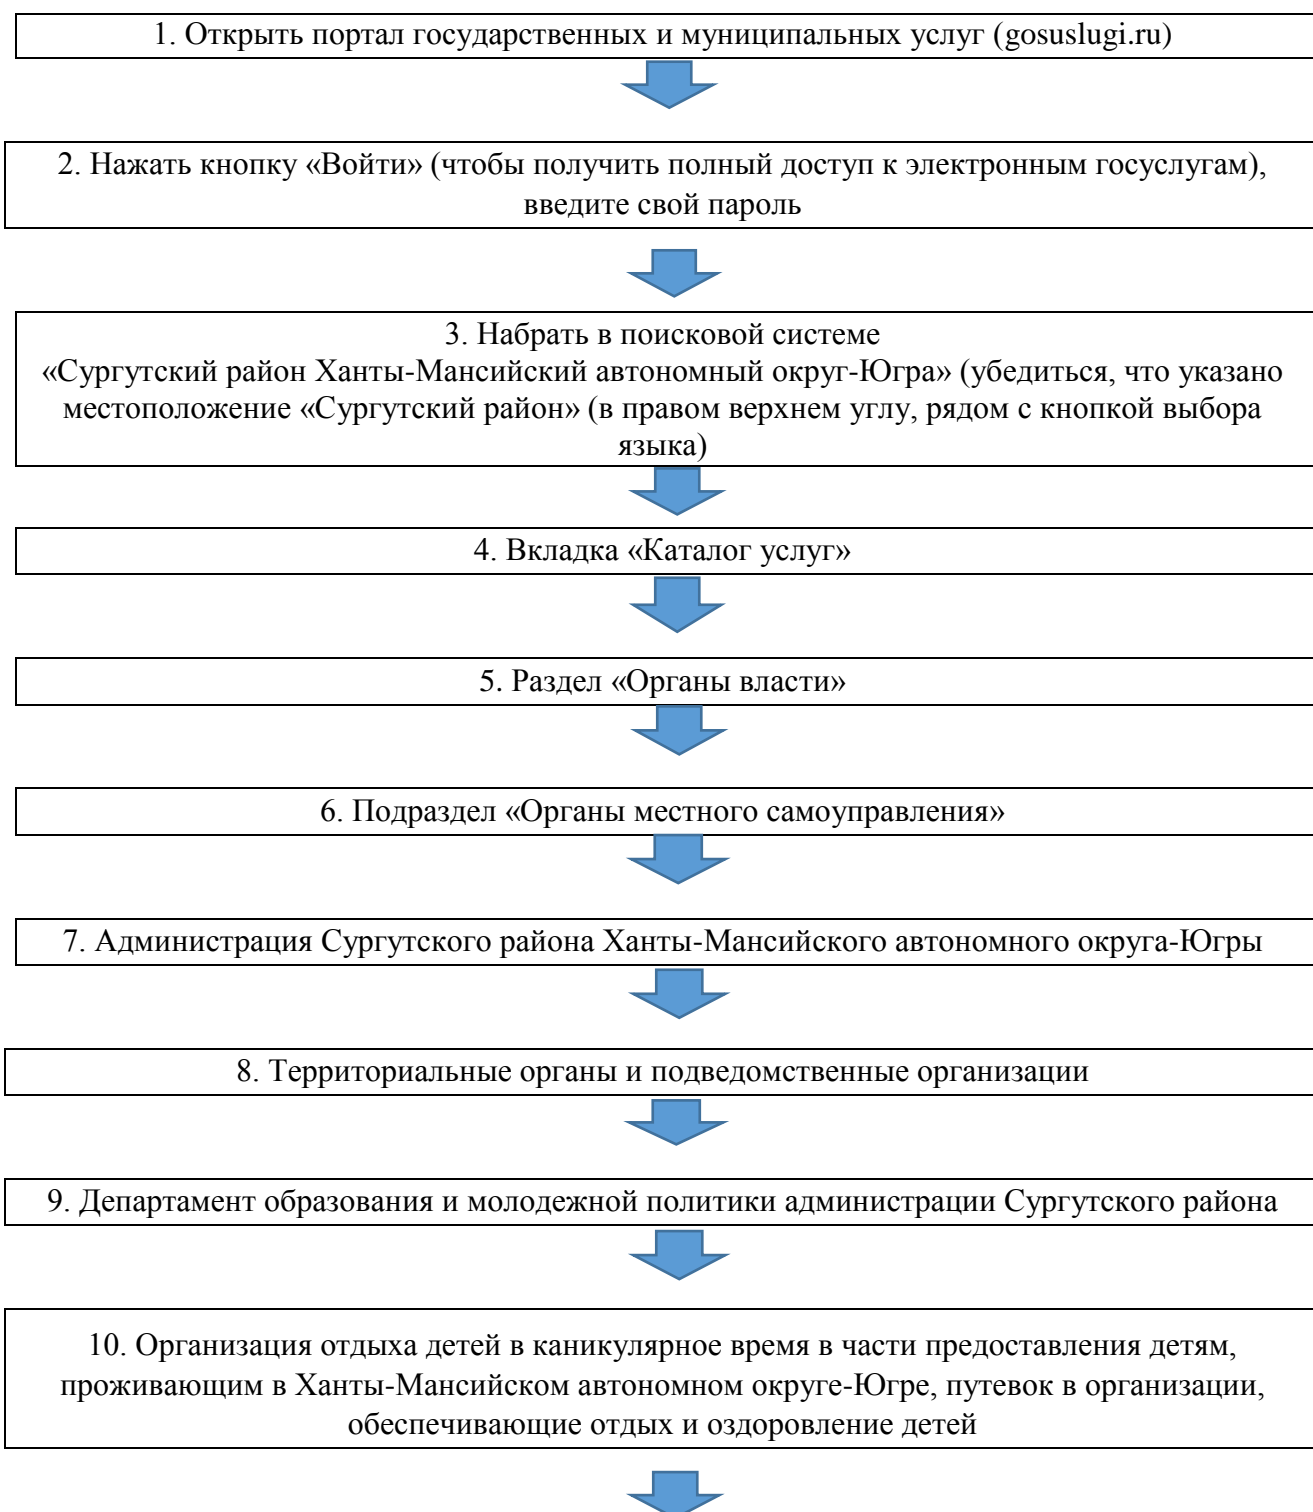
1. Открыть портал государственных и муниципальных услуг (gosuslugi.ru)

2. Нажать кнопку «Войти» (чтобы получить полный доступ к электронным госуслугам), введите свой пароль

3. Набрать в поисковой системе «Сургутский район Ханты-Мансийский автономный округ-Югра» (убедиться, что указано местоположение «Сургутский район» (в правом верхнем углу, рядом с кнопкой выбора языка)

4. Вкладка «Каталог услуг»

5. Раздел «Органы власти»

6. Подраздел «Органы местного самоуправления»

7. Администрация Сургутского района Ханты-Мансийского автономного округа-Югры

8. Территориальные органы и подведомственные организации

9. Департамент образования и молодежной политики администрации Сургутского района

10. Организация отдыха детей в каникулярное время в части предоставления детям, проживающим в Ханты-Мансийском автономном округе-Югре, путевок в организации, обеспечивающие отдых и оздоровление детей